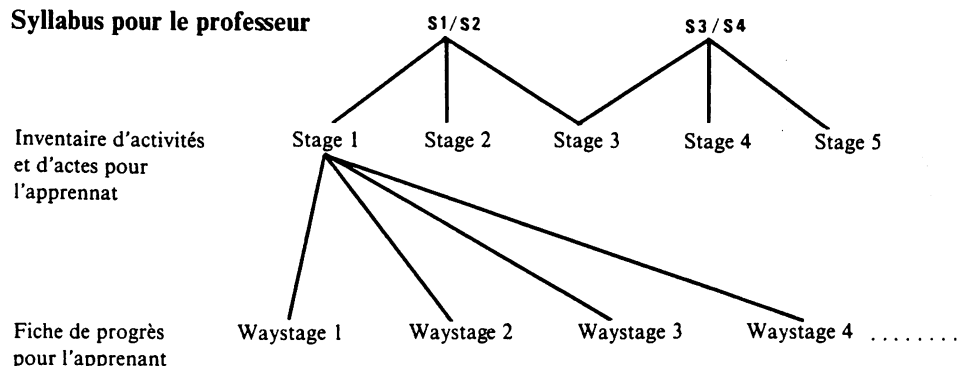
Syllabus pour le professeur

S1/S2

S3/S4

Inventaire d'activités et d'actes pour l'apprennat

Stage 1

Stage 2

Stage 3

Stage 4

Stage 5

Fiche de progrès pour l'apprenant

Waystage 1

Waystage 2

Waystage 3

Waystage 4 ........